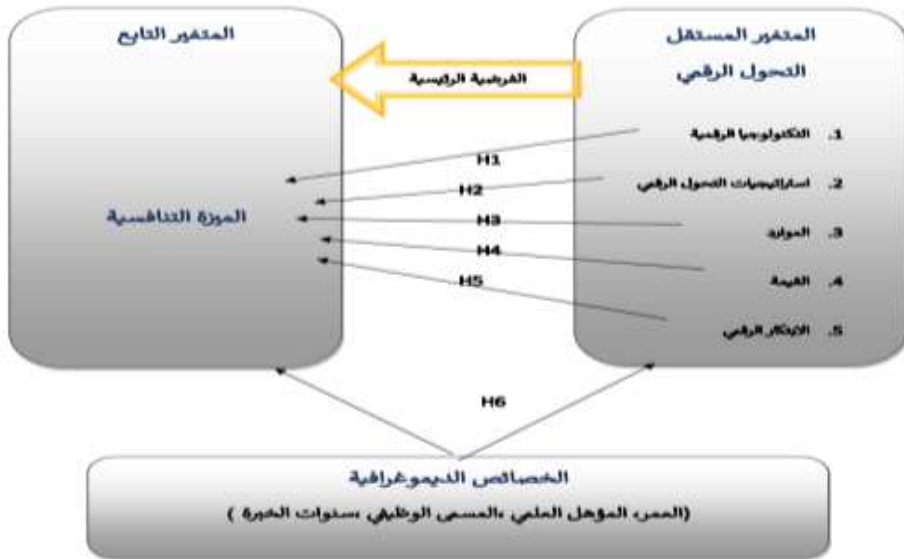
المتغير المستقل

التحول الرقمي

1. التكنولوجيا الرقمية
2. استراتيجيات التحول الرقمي
3. الموارد
4. القيمة
5. الابتكار الرقمي

الفرضية الرئيسية

المتغير التابع

الميزة التنافسية

H1
H2
H3
H4
H5

H6

الخصائص الديموغرافية

(العمر، المؤهل العلمي ،المسمى الوظيفي ،سنوات الخبرة )